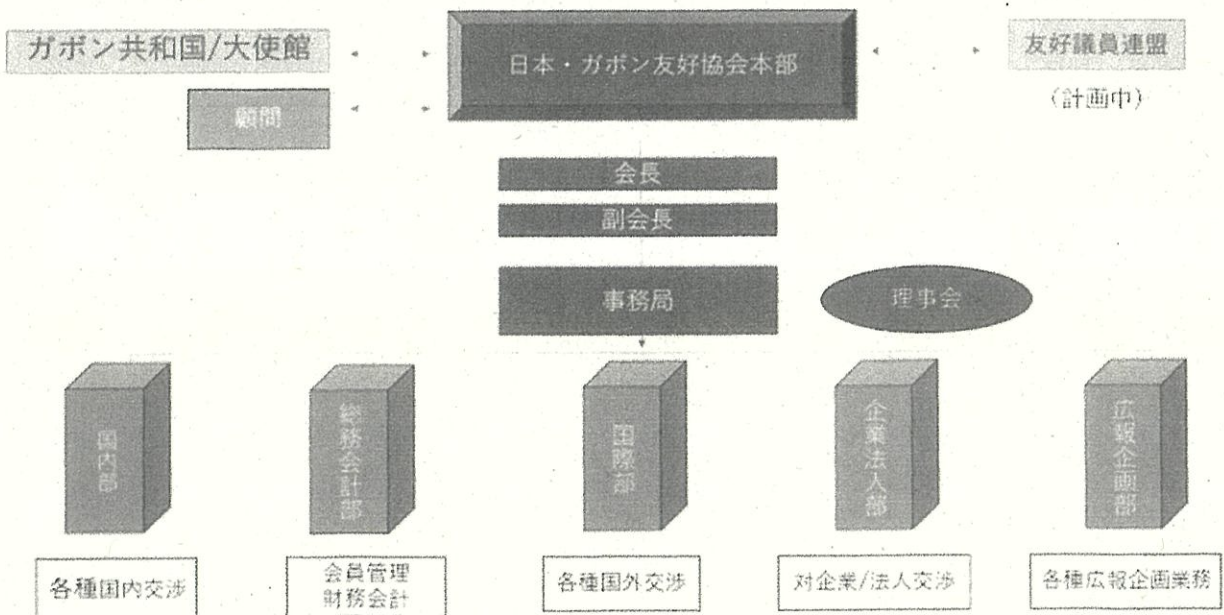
ガボン共和国/大使館

日本・ガボン友好協会本部

友好議員連盟

(計画中)

顧問

会長

副会長

事務局

理事会

国内部

総務会計部

国際部

企業法人部

広報企画部

各種国内交渉

会員管理
財務会計

各種国外交渉

対企業/法人交渉

各種広報企画業務